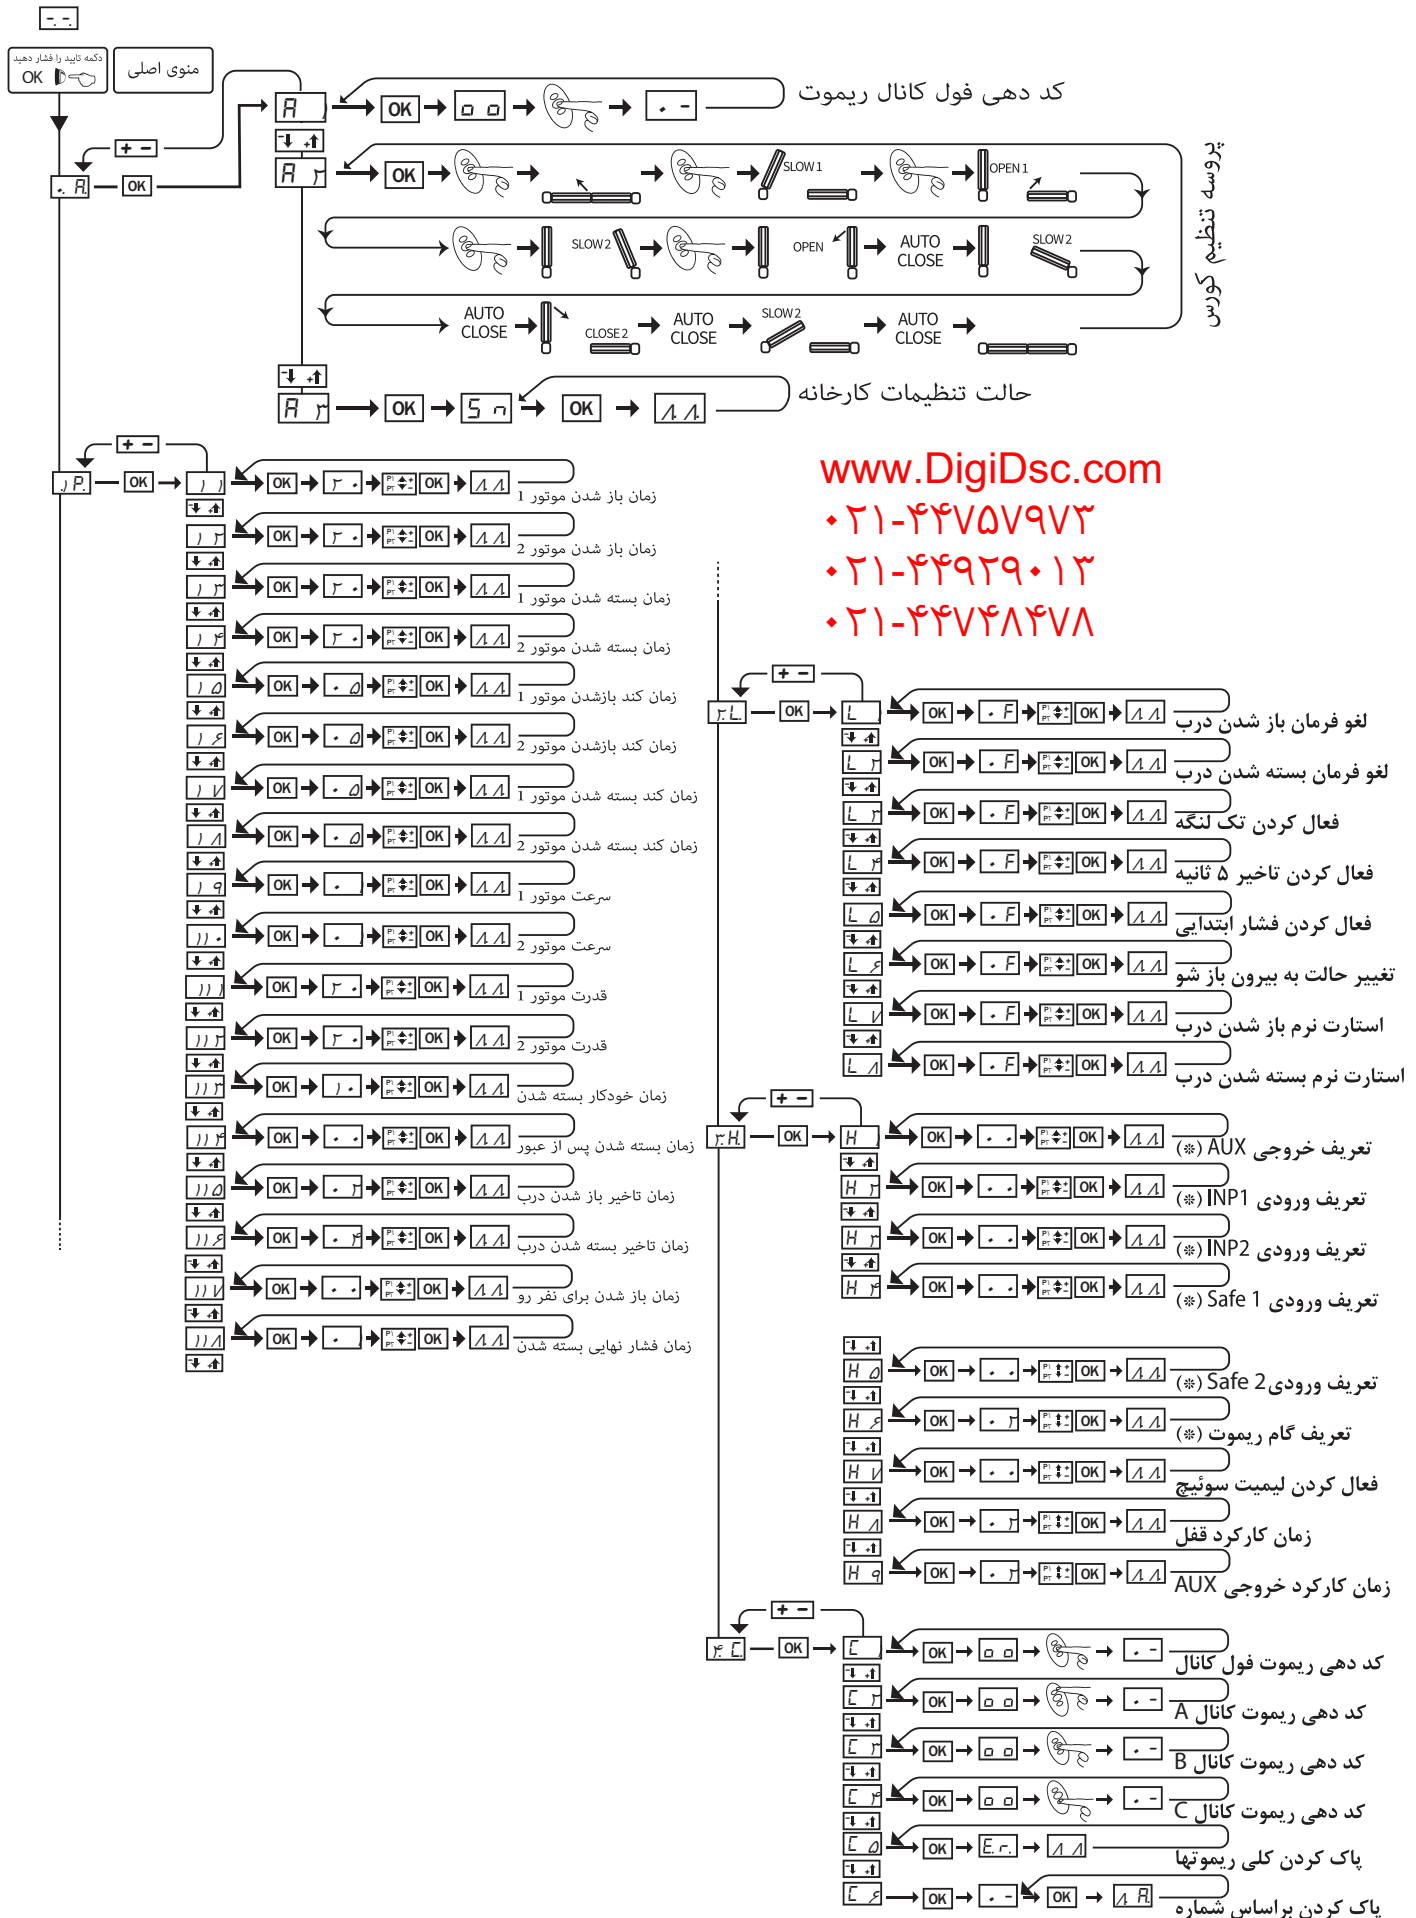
دکمه تایید را فشار دهید OK

منوی اصلی

کد دهی فول کانال ریموت

پروسه تنظیم کورس

OK SLOW1 OPEN1

SLOW2 OPEN AUTO CLOSE SLOW2

AUTO CLOSE CLOSE2 AUTO CLOSE SLOW2 AUTO CLOSE

حالت تنظیمات کارخانه

www.DigiDsc.com
۰۲۱-۴۴۷۵۷۹۷۳
۰۲۱-۴۴۹۲۹۰۱۳
۰۲۱-۴۴۷۴۸۴۷۸

زمان باز شدن موتور 1
زمان باز شدن موتور 2
زمان بسته شدن موتور 1
زمان بسته شدن موتور 2
زمان کند بازشدن موتور 1
زمان کند بازشدن موتور 2
زمان کند بسته شدن موتور 1
زمان کند بسته شدن موتور 2
سرعت موتور 1
سرعت موتور 2
قدرت موتور 1
قدرت موتور 2
زمان خودکار بسته شدن
زمان بسته شدن پس از عبور
زمان تاخیر باز شدن درب
زمان تاخیر بسته شدن درب
زمان باز شدن برای نفر رو
زمان فشار نهایی بسته شدن

لغو فرمان باز شدن درب
لغو فرمان بسته شدن درب
لغو کردن تک لنگه
لغو کردن تاخیر ۵ ثانیه
لغو کردن فشار ابتدایی
تغییر حالت به بیرون باز شو
استارت نرم باز شدن درب
استارت نرم بسته شدن درب

تعریف خروجی AUX (*)
تعریف ورودی INP1 (*)
تعریف ورودی INP2 (*)
تعریف ورودی Safe 1 (*)
تعریف ورودی Safe 2 (*)
تعریف گام ریموت (*)
فعال کردن لیمیت سوئیچ
زمان کارکرد قفل
زمان کارکرد خروجی AUX

کد دهی ریموت فول کانال
کد دهی ریموت کانال A
کد دهی ریموت کانال B
کد دهی ریموت کانال C
پاک کردن کلی ریموتها
پاک کردن براساس شماره